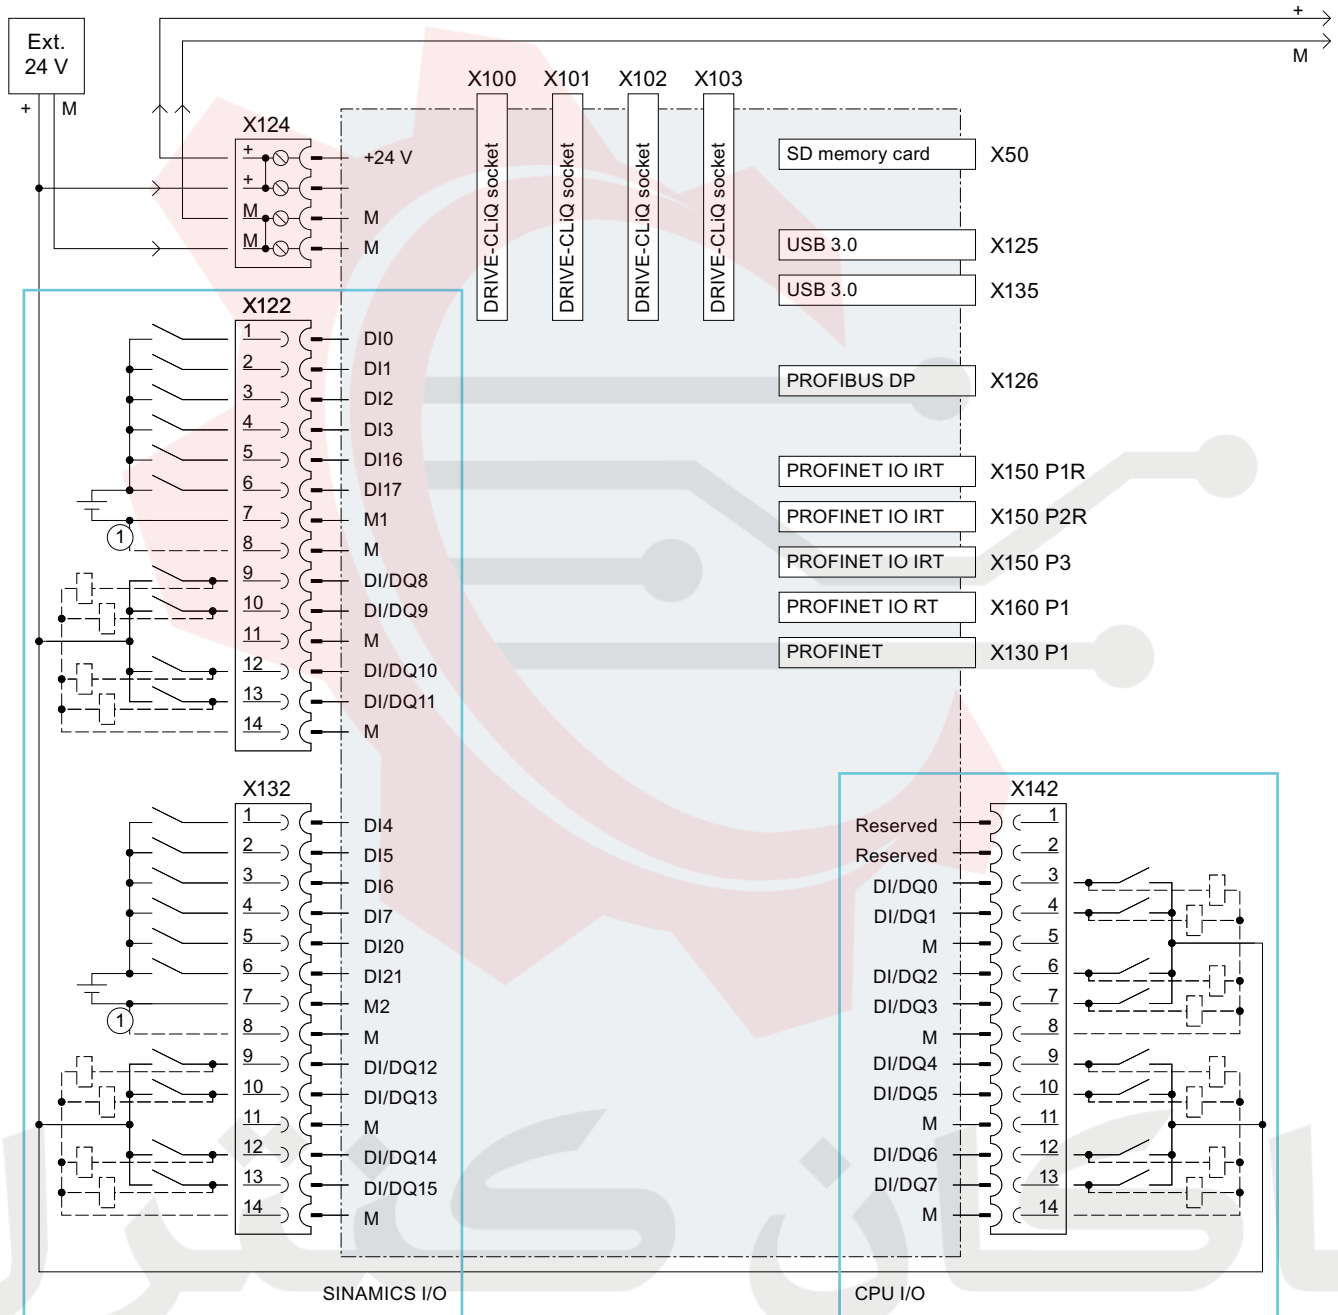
Ext.
24 V
+ M

+
M

X100 X101 X102 X103

X124
+
+
M
M
+24 V
M
M

DRIVE-CLiQ socket
DRIVE-CLiQ socket
DRIVE-CLiQ socket
DRIVE-CLiQ socket

SD memory card X50
USB 3.0 X125
USB 3.0 X135
PROFIBUS DP X126
PROFINET IO IRT X150 P1R
PROFINET IO IRT X150 P2R
PROFINET IO IRT X150 P3
PROFINET IO RT X160 P1
PROFINET X130 P1

X122
1 DI0
2 DI1
3 DI2
4 DI3
5 DI16
6 DI17
7 M1
8 M
9 DI/DQ8
10 DI/DQ9
11 M
12 DI/DQ10
13 DI/DQ11
14 M
1
1

X132
1 DI4
2 DI5
3 DI6
4 DI7
5 DI20
6 DI21
7 M2
8 M
9 DI/DQ12
10 DI/DQ13
11 M
12 DI/DQ14
13 DI/DQ15
14 M

X142
Reserved 1
Reserved 2
DI/DQ0 3
DI/DQ1 4
M 5
DI/DQ2 6
DI/DQ3 7
M 8
DI/DQ4 9
DI/DQ5 10
M 11
DI/DQ6 12
DI/DQ7 13
M 14

SINAMICS I/O
CPU I/O